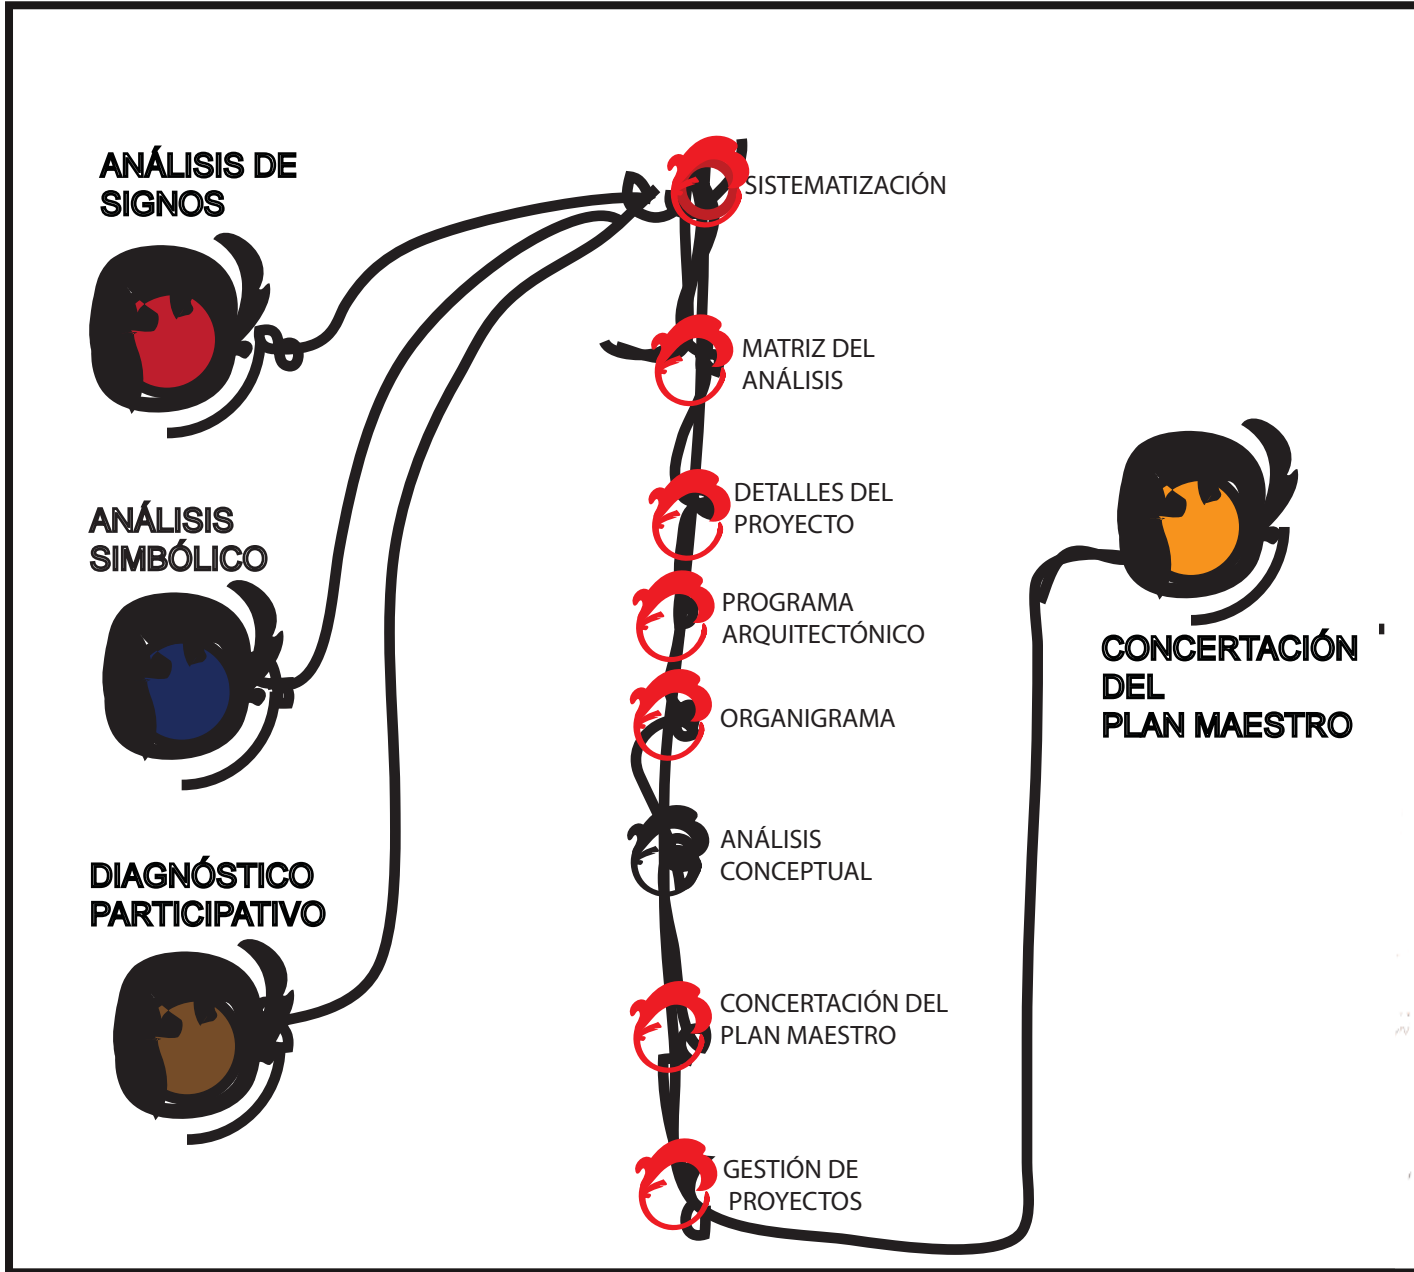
ANÁLISIS DE SIGNOS

ANÁLISIS SIMBÓLICO

DIAGNÓSTICO PARTICIPATIVO

SISTEMATIZACIÓN

MATRIZ DEL ANÁLISIS

DETALLES DEL PROYECTO

PROGRAMA ARQUITECTÓNICO

ORGANIGRAMA

ANÁLISIS CONCEPTUAL

CONCERTACIÓN DEL PLAN MAESTRO

GESTIÓN DE PROYECTOS

CONCERTACIÓN DEL PLAN MAESTRO